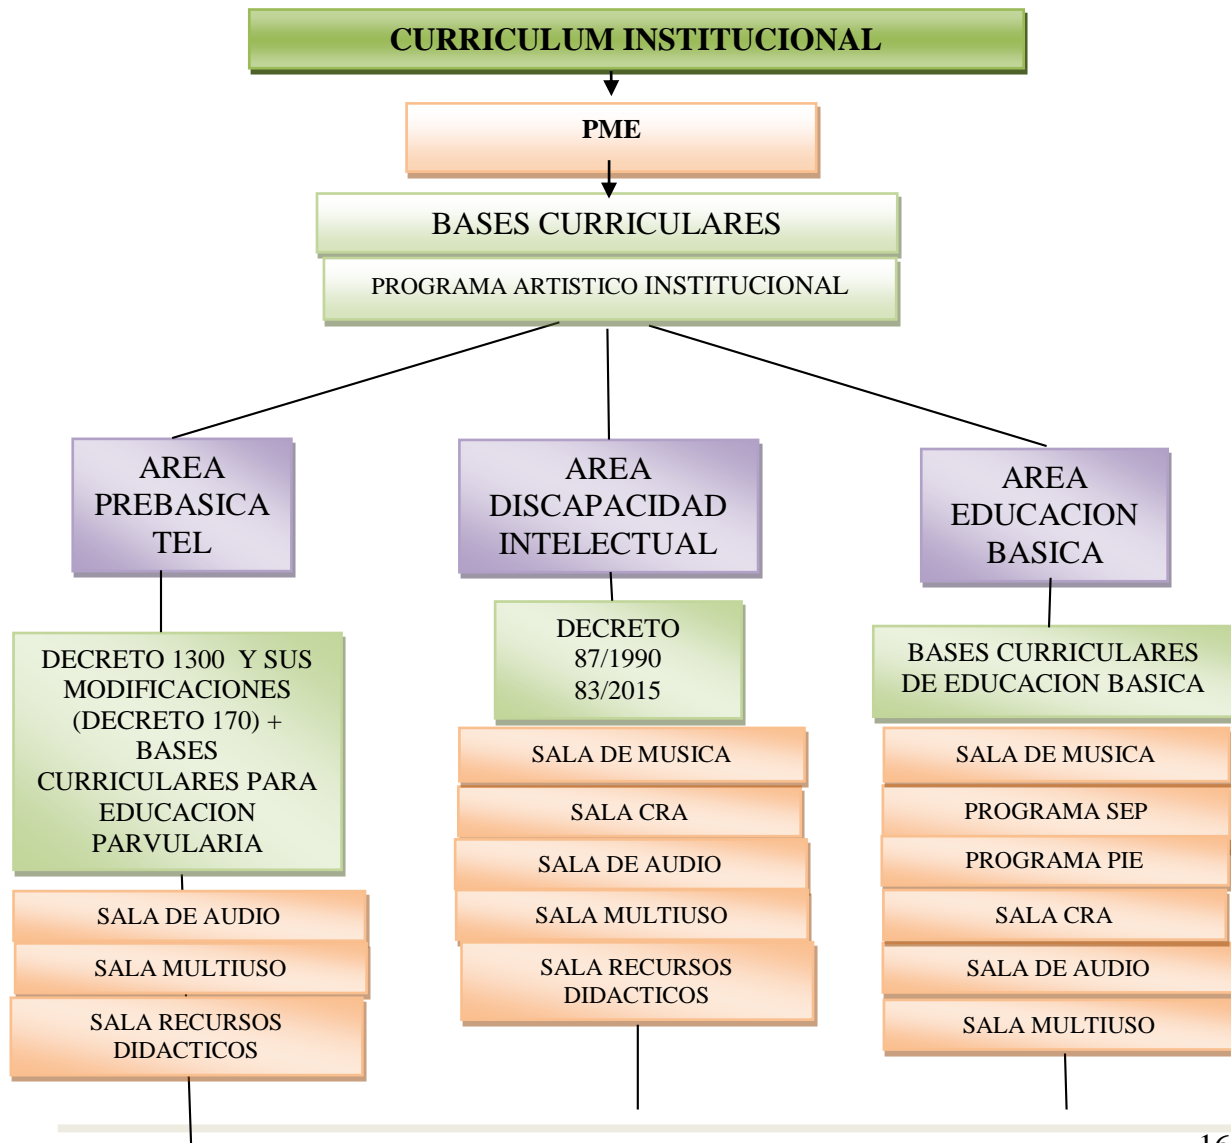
CURRICULUM INSTITUCIONAL

PME

BASES CURRICULARES

PROGRAMA ARTISTICO INSTITUCIONAL

AREA PREBASICA TEL

DECRETO 1300 Y SUS MODIFICACIONES (DECRETO 170) + BASES CURRICULARES PARA EDUCACION PARVULARIA

SALA DE AUDIO

SALA MULTIUSO

SALA RECURSOS DIDACTICOS

AREA DISCAPACIDAD INTELECTUAL

DECRETO 87/1990 83/2015

SALA DE MUSICA

SALA CRA

SALA DE AUDIO

SALA MULTIUSO

SALA RECURSOS DIDACTICOS

AREA EDUCACION BASICA

BASES CURRICULARES DE EDUCACION BASICA

SALA DE MUSICA

PROGRAMA SEP

PROGRAMA PIE

SALA CRA

SALA DE AUDIO

SALA MULTIUSO

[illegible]